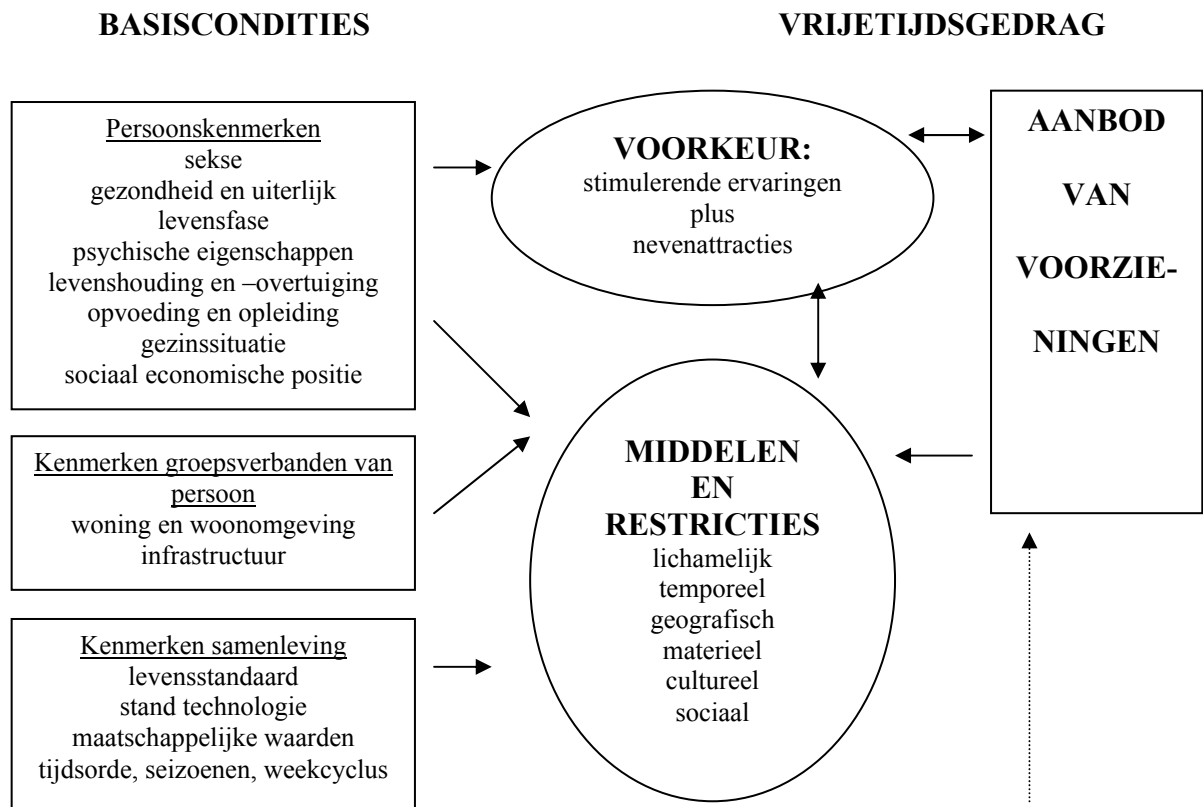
BASISCONDITIES

VRIJETIJDSGEDRAG

Persoonskenmerken
sekse
gezondheid en uiterlijk
levensfase
psychische eigenschappen
levenshouding en –overtuiging
opvoeding en opleiding
gezinssituatie
sociaal economische positie

Kenmerken groepsverbanden van persoon
woning en woonomgeving
infrastructuur

Kenmerken samenleving
levensstandaard
stand technologie
maatschappelijke waarden
tijdsorde, seizoenen, weekcyclus

VOORKEUR:
stimulerende ervaringen
plus
nevenattracties

MIDDELEN EN RESTRICTIES
lichamelijk
temporeel
geografisch
materieel
cultureel
sociaal

AANBOD VAN VOORZIENINGEN